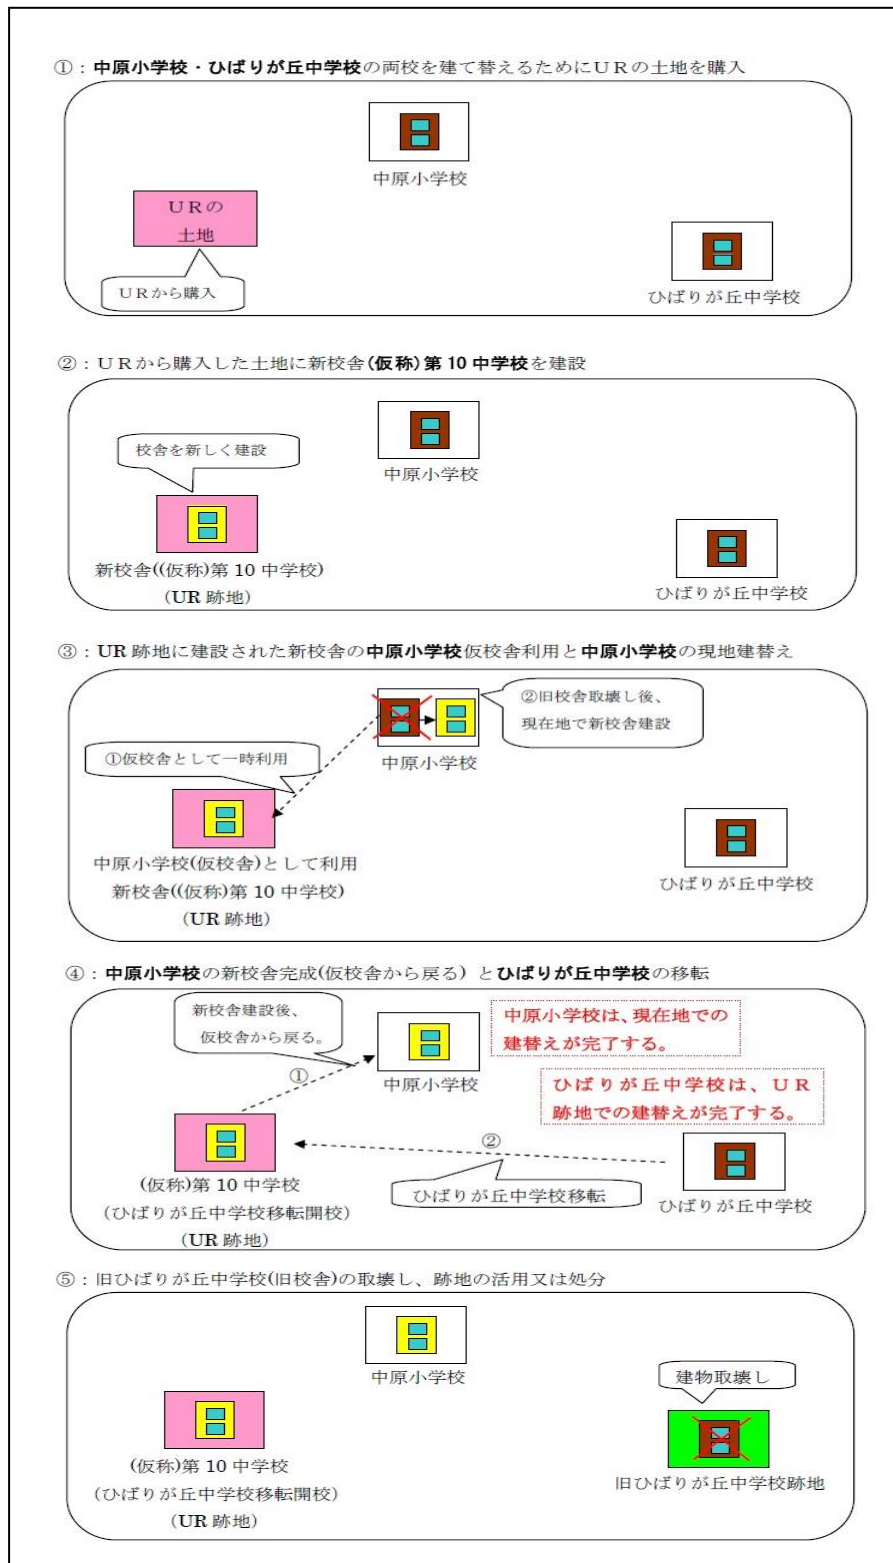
①：中原小学校・ひばりが丘中学校の両校を建て替えるためにＵＲの土地を購入

中原小学校

ＵＲの土地

ＵＲから購入

ひばりが丘中学校

②：ＵＲから購入した土地に新校舎(仮称)第 10 中学校を建設

校舎を新しく建設

中原小学校

新校舎((仮称)第 10 中学校)
(UR 跡地)

ひばりが丘中学校

③：UR 跡地に建設された新校舎の中原小学校仮校舎利用と中原小学校の現地建替え

②旧校舎取壊し後、現在地で新校舎建設

中原小学校

①仮校舎として一時利用

中原小学校(仮校舎)として利用
新校舎((仮称)第 10 中学校)
(UR 跡地)

ひばりが丘中学校

④：中原小学校の新校舎完成(仮校舎から戻る) とひばりが丘中学校の移転

新校舎建設後、仮校舎から戻る。

①

中原小学校

中原小学校は、現在地での建替えが完了する。

ひばりが丘中学校は、ＵＲ跡地での建替えが完了する。

②

(仮称)第 10 中学校
(ひばりが丘中学校移転開校)
(UR 跡地)

ひばりが丘中学校移転

ひばりが丘中学校

⑤：旧ひばりが丘中学校(旧校舎)の取壊し、跡地の活用又は処分

中原小学校

建物取壊し

(仮称)第 10 中学校
(ひばりが丘中学校移転開校)
(UR 跡地)

旧ひばりが丘中学校跡地